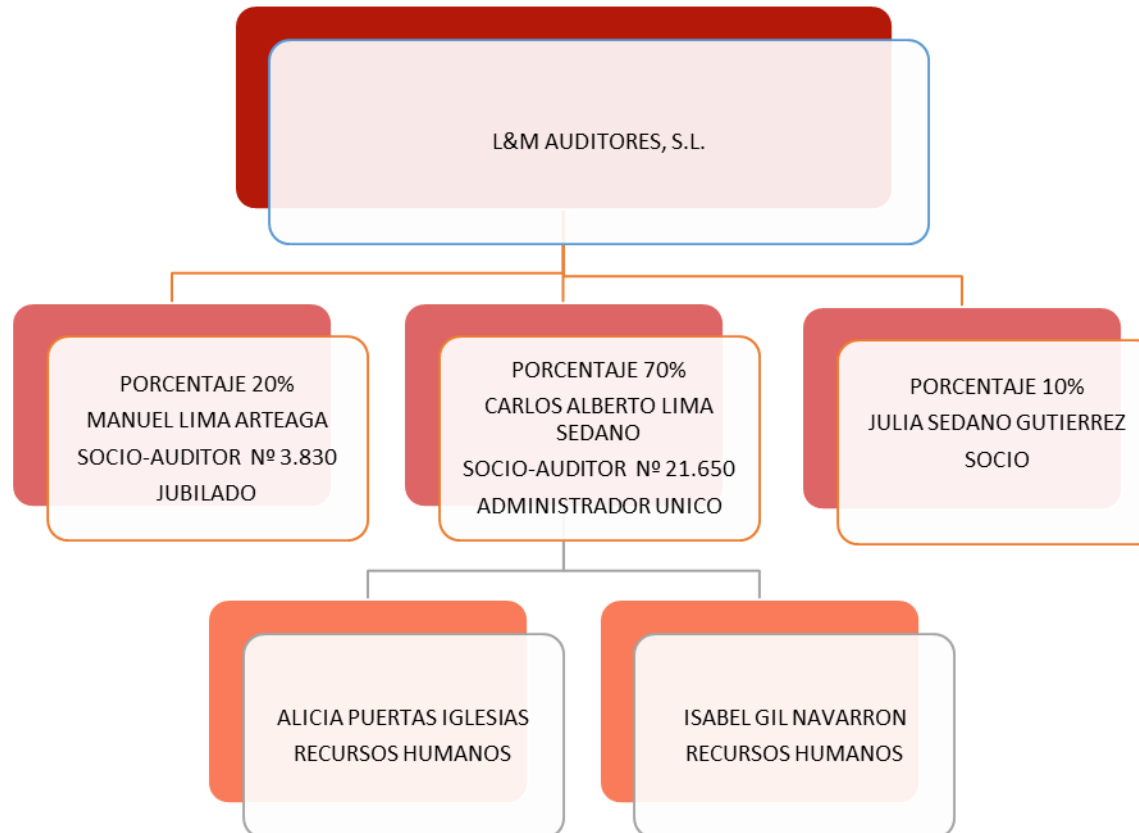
L&M AUDITORES, S.L.

PORCENTAJE 20%
MANUEL LIMA ARTEAGA
SOCIO-AUDITOR Nº 3.830
JUBILADO

PORCENTAJE 70%
CARLOS ALBERTO LIMA SEDANO
SOCIO-AUDITOR Nº 21.650
ADMINISTRADOR UNICO

PORCENTAJE 10%
JULIA SEDANO GUTIERREZ
SOCIO

ALICIA PUERTAS IGLESIAS
RECURSOS HUMANOS

ISABEL GIL NAVARRON
RECURSOS HUMANOS